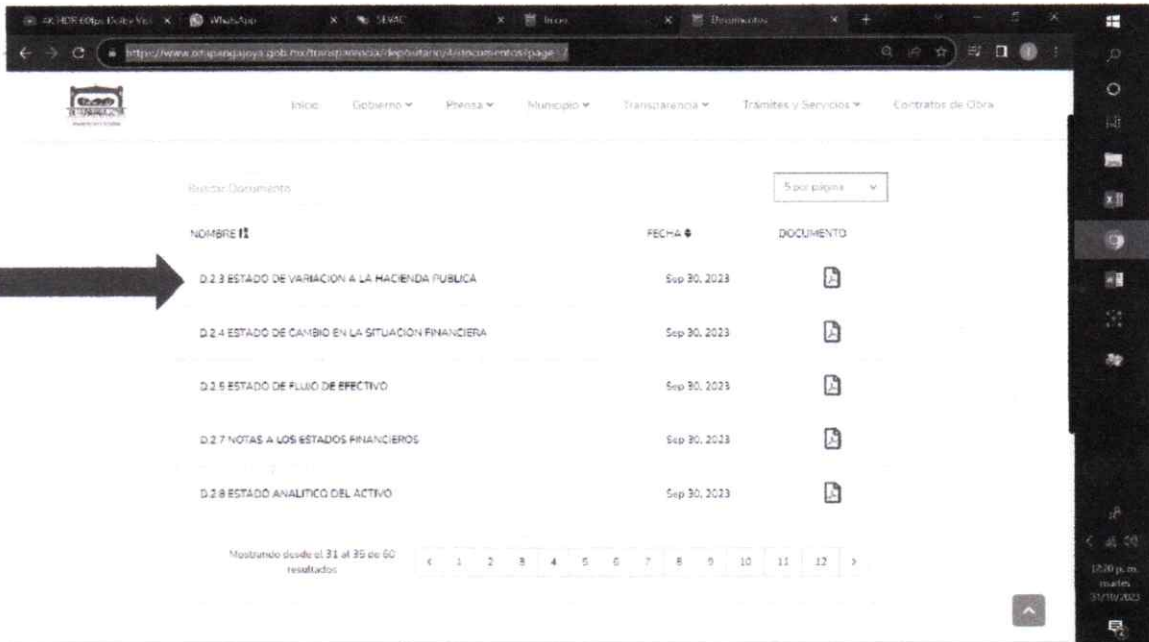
4K HDR 60fps Dolby Vi... | WhatsApp | SEVAC | Inicio | Documentos

https://www.ottapangajoya.gob.mx/transparencia/depositario/documentos/page/7

Inicio   Gobierno ▾   Prensa ▾   Municipio ▾   Transparencia ▾   Trámites y Servicios ▾   Contratos de Obra

Buscar Documento

5 por página

| NOMBRE | FECHA | DOCUMENTO |
|---|---|---|
| D.2.3 ESTADO DE VARIACION A LA HACIENDA PUBLICA | Sep 30, 2023 | |
| D.2.4 ESTADO DE CAMBIO EN LA SITUACION FINANCIERA | Sep 30, 2023 | |
| D.2.5 ESTADO DE FLUJO DE EFECTIVO | Sep 30, 2023 | |
| D.2.7 NOTAS A LOS ESTADOS FINANCIEROS | Sep 30, 2023 | |
| D.2.8 ESTADO ANALITICO DEL ACTIVO | Sep 30, 2023 | |

Mostrando desde el 31 al 35 de 60 resultados

‹ 1 2 3 4 5 6 7 8 9 10 11 12 ›

12:20 p.m.
martes
31/10/2023